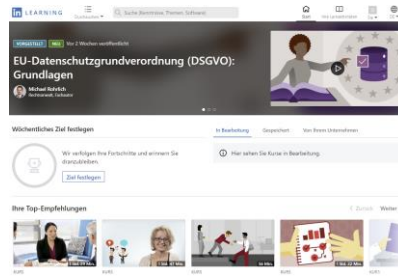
in LEARNING

Durchsuchen

Suche Stichwörter, Themen, Software

Start

Mein Lernbereich

Ich

FORTGESETZT NEU Vor 2 Wochen veröffentlicht

EU-Datenschutzgrundverordnung (DSGVO): Grundlagen

Michael Rohrlich
Rechtsanwalt, Fachautor

Wöchentliches Ziel festlegen

Wir verfolgen Ihre Fortschritte und erinnern Sie dranzubleiben.

Ziel festlegen

In Bearbeitung

Gespeichert

Von Ihrem Unternehmen

Hier sehen Sie Kurse in Bearbeitung.

Ihre Top-Empfehlungen

Zurück

Weiter

KURS

KURS

KURS

KURS

1 Std. 57 Min.

1 Std. 22 Min.

56 Min.